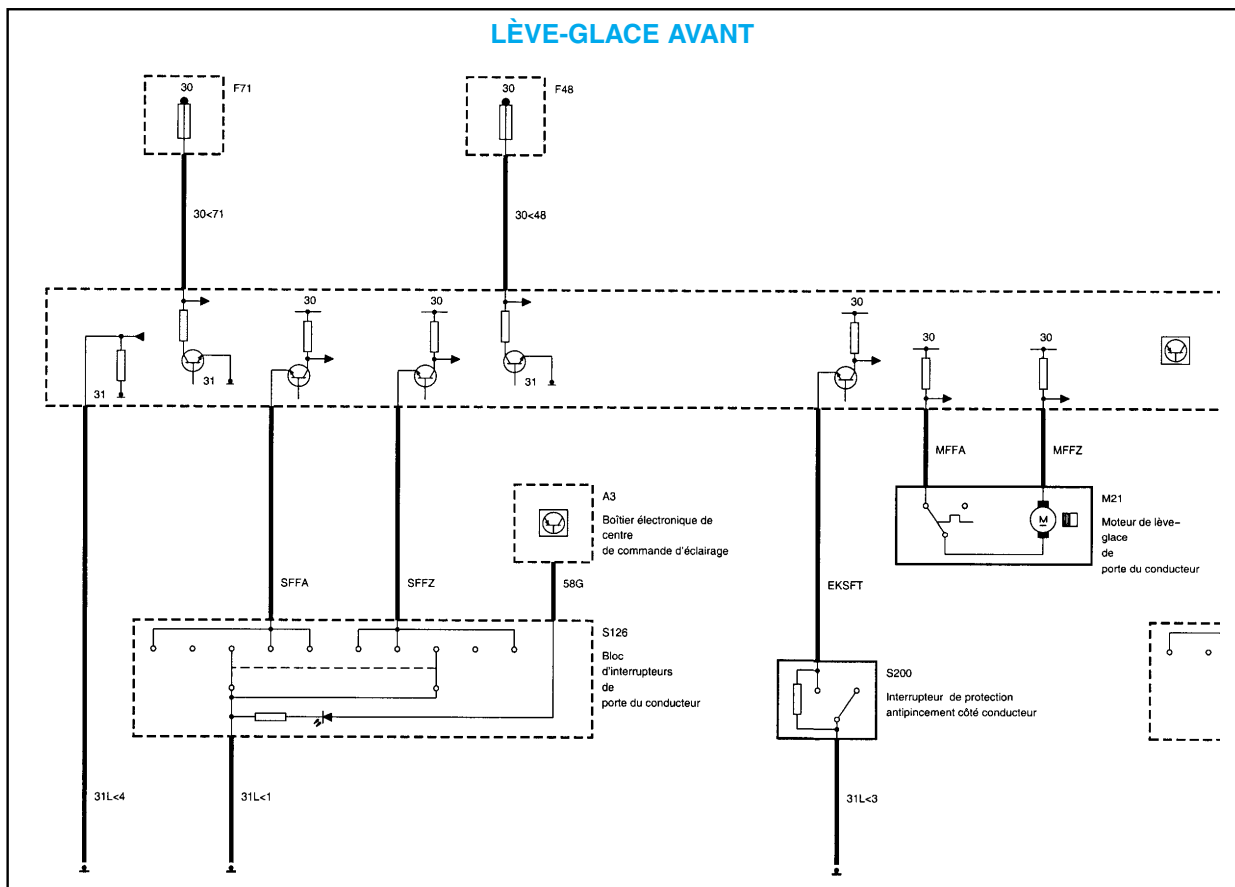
LÈVE-GLACE AVANT

30
F71

30
F48

30<71

30<48

30
30
30
30
30

31
31
31

MFFA
MFFZ

A3
Boîtier électronique de centre
de commande d'éclairage

M21
Moteur de lève-glace
de
porte du conducteur

M

SFFA
SFFZ
58G
EKSFT

S126
Bloc
d'interrupteurs
de
porte du conducteur

S200
Interrupteur de protection antipincement côté conducteur

31L<4
31L<1
31L<3